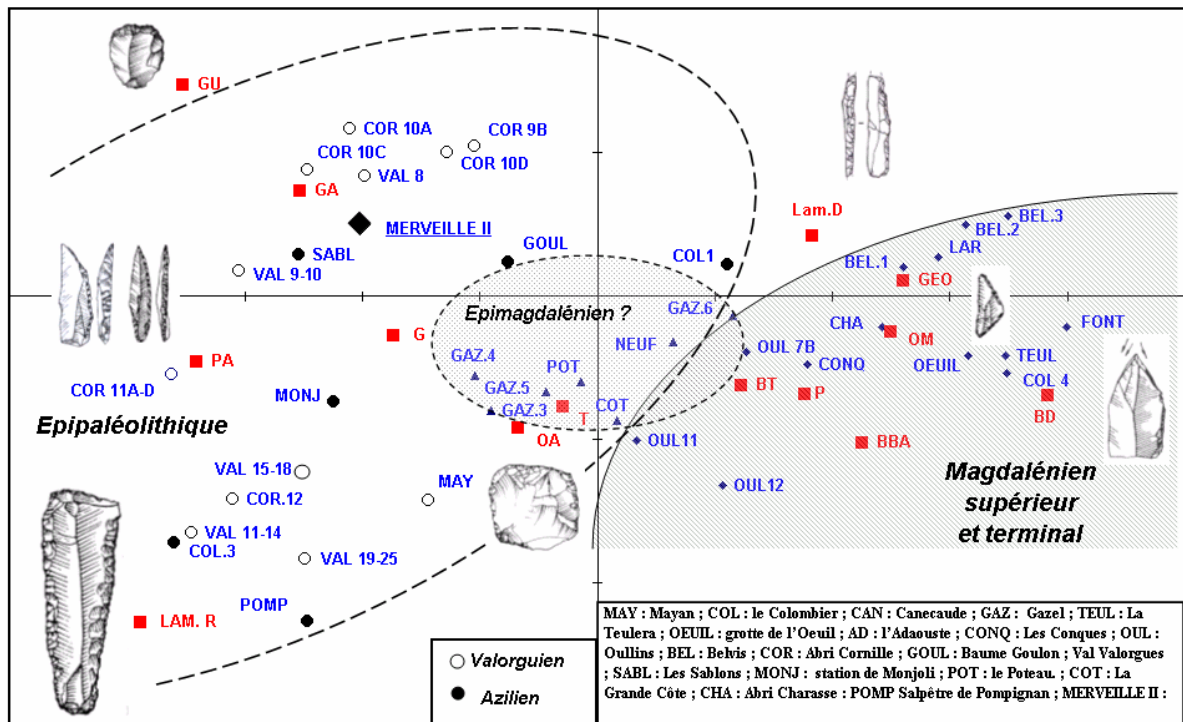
GU

COR 10A
COR 9B
COR 10C
COR 10D
VAL 8
GA
MERVEILLE II
SABL
GOUL
VAL 9-10
COL1
Lam.D
BEL.3
BEL.2
LAR
BEL.1
GEO

Epimagdalénien ?
GAZ.6
G
NEUF
CHA
OM
FONT
PA
GAZ.4
POT
OUL 7B
CONQ
OEUIL
TEUL
COR 11A-D
GAZ.5
BT
P
COL 4
MONJ
GAZ.3
T
COT
BD
Epipaléolithique
OA
OUL11
BBA
VAL 15-18
MAY
Magdalénien supérieur et terminal
COR.12
OUL12
VAL 11-14
COL.3
VAL 19-25
POMP
LAM. R

Valorguien
Azilien

MAY : Mayan ; COL : le Colombier ; CAN : Canecaude ; GAZ : Gazel ; TEUL : La Teulera ; OEUIL : grotte de l'Oeuil ; AD : l'Adaouste ; CONQ : Les Conques ; OUL : Oullins ; BEL : Belvis ; COR : Abri Cornille ; GOUL : Baume Goulon ; Val Valorgues ; SABL : Les Sablons ; MONJ : station de Monjoli ; POT : le Poteau. ; COT : La Grande Côte ; CHA : Abri Charasse : POMP Salpêtre de Pompignan ; MERVEILLE II :